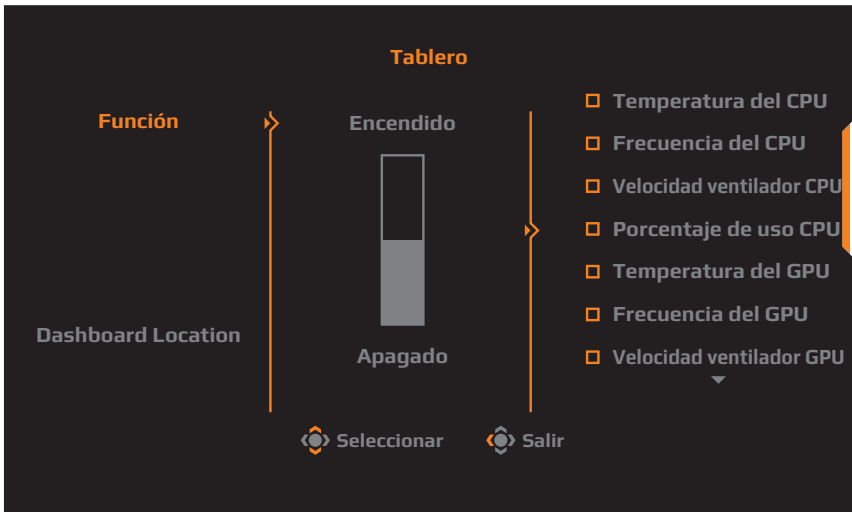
Tablero

Función

Dashboard Location

Encendido

Apagado

Temperatura del CPU
Frecuencia del CPU
Velocidad ventilador CPU
Porcentaje de uso CPU
Temperatura del GPU
Frecuencia del GPU
Velocidad ventilador GPU

Seleccionar
Salir